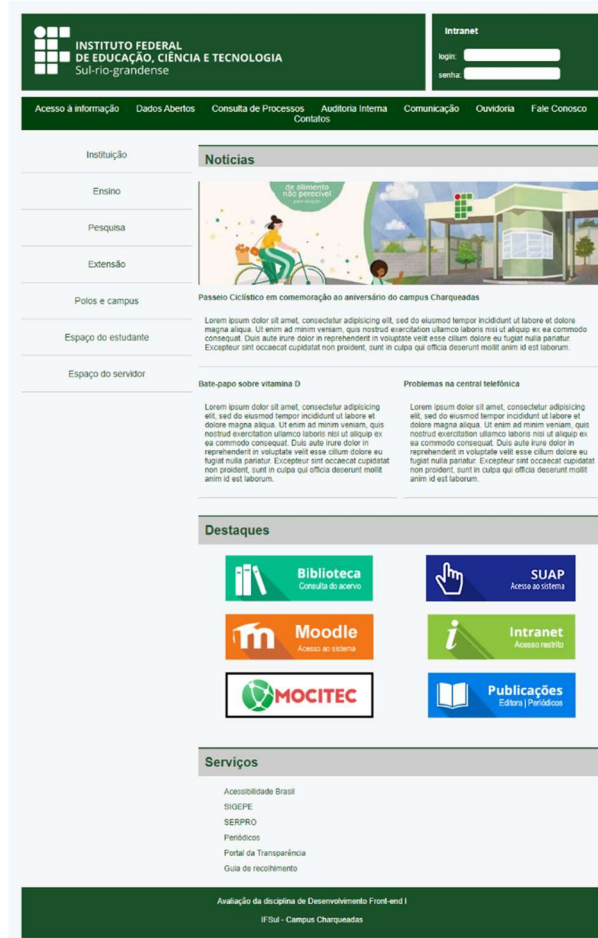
INSTITUTO FEDERAL
DE EDUCAÇÃO, CIÊNCIA E TECNOLOGIA
Sul-rio-grandense

Intranet
login:
senha:

Acesso à informação  Dados Abertos  Consulta de Processos  Auditoria Interna  Comunicação  Ouvidoria  Fale Conosco  Contatos

Instituição
Ensino
Pesquisa
Extensão
Polos e campus
Espaço do estudante
Espaço do servidor

Notícias

de alimento não perecível

Passeio Ciclístico em comemoração ao aniversário do campus Charqueadas

Lorem ipsum dolor sit amet, consectetur adipisicing elit, sed do eiusmod tempor incididunt ut labore et dolore magna aliqua. Ut enim ad minim veniam, quis nostrud exercitation ullamco laboris nisi ut aliquip ex ea commodo consequat. Duis aute irure dolor in reprehenderit in voluptate velit esse cillum dolore eu fugiat nulla pariatur. Excepteur sint occaecat cupidatat non proident, sunt in culpa qui officia deserunt mollit anim id est laborum.

Bate-papo sobre vitamina D

Lorem ipsum dolor sit amet, consectetur adipisicing elit, sed do eiusmod tempor incididunt ut labore et dolore magna aliqua. Ut enim ad minim veniam, quis nostrud exercitation ullamco laboris nisi ut aliquip ex ea commodo consequat. Duis aute irure dolor in reprehenderit in voluptate velit esse cillum dolore eu fugiat nulla pariatur. Excepteur sint occaecat cupidatat non proident, sunt in culpa qui officia deserunt mollit anim id est laborum.

Problemas na central telefônica

Lorem ipsum dolor sit amet, consectetur adipisicing elit, sed do eiusmod tempor incididunt ut labore et dolore magna aliqua. Ut enim ad minim veniam, quis nostrud exercitation ullamco laboris nisi ut aliquip ex ea commodo consequat. Duis aute irure dolor in reprehenderit in voluptate velit esse cillum dolore eu fugiat nulla pariatur. Excepteur sint occaecat cupidatat non proident, sunt in culpa qui officia deserunt mollit anim id est laborum.

Destaques

Biblioteca
Consulta do acervo

SUAP
Acesso ao sistema

Moodle
Acesso ao sistema

Intranet
Acesso restrito

MOCITEC

Publicações
Editora | Periódicos

Serviços

Acessibilidade Brasil
SIGEPE
SERPRO
Periódicos
Portal da Transparência
Guia de recolhimento

Avaliação da disciplina de Desenvolvimento Front-end I
IFSul - Campus Charqueadas